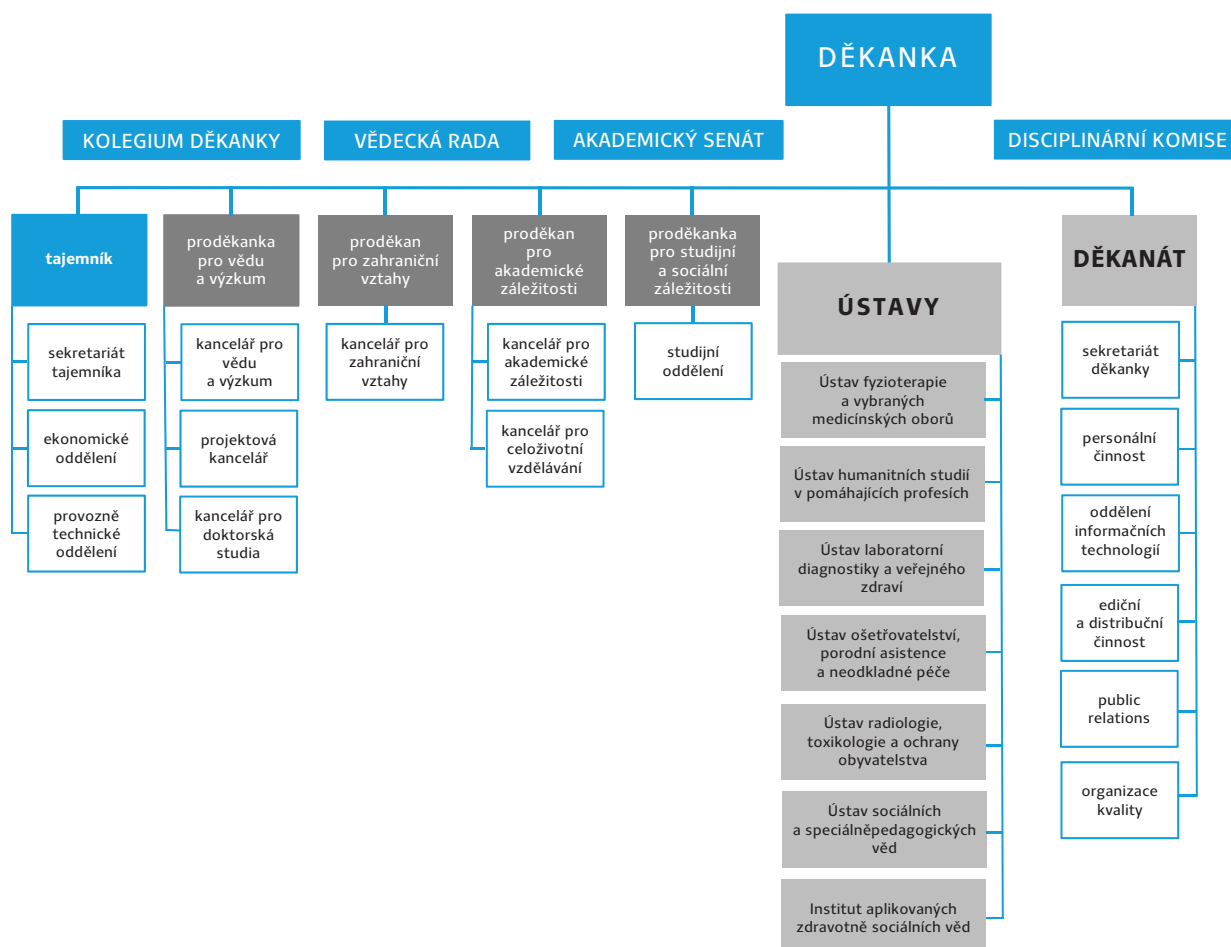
DĚKANKA

KOLEGIUM DĚKANKY

VĚDECKÁ RADA

AKADEMICKÝ SENÁT

DISCIPLINÁRNÍ KOMISE

tajemník

sekretariát tajemníka

ekonomické oddělení

provozně technické oddělení

proděkanka pro vědu a výzkum

kancelář pro vědu a výzkum

projektová kancelář

kancelář pro doktorská studia

proděkan pro zahraniční vztahy

kancelář pro zahraniční vztahy

proděkan pro akademické záležitosti

kancelář pro akademické záležitosti

kancelář pro celoživotní vzdělávání

proděkanka pro studijní a sociální záležitosti

studijní oddělení

ÚSTAVY

Ústav fyzioterapie a vybraných medicínských oborů

Ústav humanitních studií v pomáhajících profesích

Ústav laboratorní diagnostiky a veřejného zdraví

Ústav ošetřovatelství, porodní asistence a neodkladné péče

Ústav radiologie, toxikologie a ochrany obyvatelstva

Ústav sociálních a speciálněpedagogických věd

Institut aplikovaných zdravotně sociálních věd

DĚKANÁT

sekretariát děkanky

personální činnost

oddělení informačních technologií

ediční a distribuční činnost

public relations

organizace kvality